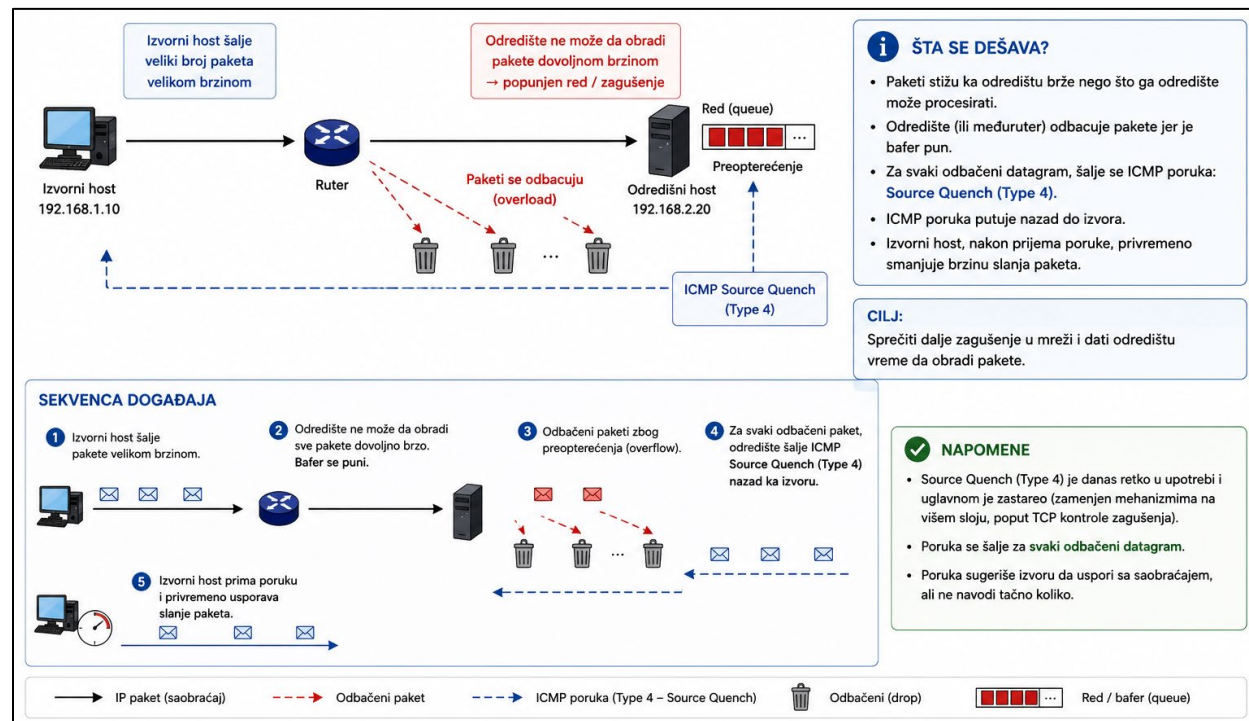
Izvorni host šalje veliki broj paketa velikom brzinom

Odredište ne može da obradi pakete dovoljnom brzinom → popunjen red / zagušenje

Red (queue)

...

Preopterećenje

Izvorni host
192.168.1.10

Ruter

Paketi se odbacuju (overload)

...

Odredišni host
192.168.2.20

ICMP Source Quench (Type 4)

ŠTA SE DEŠAVA?

• Paketi stižu ka odredištu brže nego što ga odredište može procesirati.
• Odredište (ili međuruter) odbacuje pakete jer je bafer pun.
• Za svaki odbačeni datagram, šalje se ICMP poruka: Source Quench (Type 4).
• ICMP poruka putuje nazad do izvora.
• Izvorni host, nakon prijema poruke, privremeno smanjuje brzinu slanja paketa.

CILJ:
Sprečiti dalje zagušenje u mreži i dati odredištu vreme da obradi pakete.

SEKVENCA DOGAĐAJA

1 Izvorni host šalje pakete velikom brzinom.

2 Odredište ne može da obradi sve pakete dovoljno brzo. Bafer se puni.

3 Odbačeni paketi zbog preopterećenja (overflow).

...

4 Za svaki odbačeni paket, odredište šalje ICMP Source Quench (Type 4) nazad ka izvoru.

5 Izvorni host prima poruku i privremeno usporava slanje paketa.

NAPOMENE

• Source Quench (Type 4) je danas retko u upotrebi i uglavnom je zastareo (zamenjen mehanizmima na višem sloju, poput TCP kontrole zagušenja).
• Poruka se šalje za svaki odbačeni datagram.
• Poruka sugeriše izvoru da uspori sa saobraćajem, ali ne navodi tačno koliko.

IP paket (saobraćaj)   Odbačeni paket   ICMP poruka (Type 4 – Source Quench)   Odbačeni (drop)   ...   Red / bafer (queue)